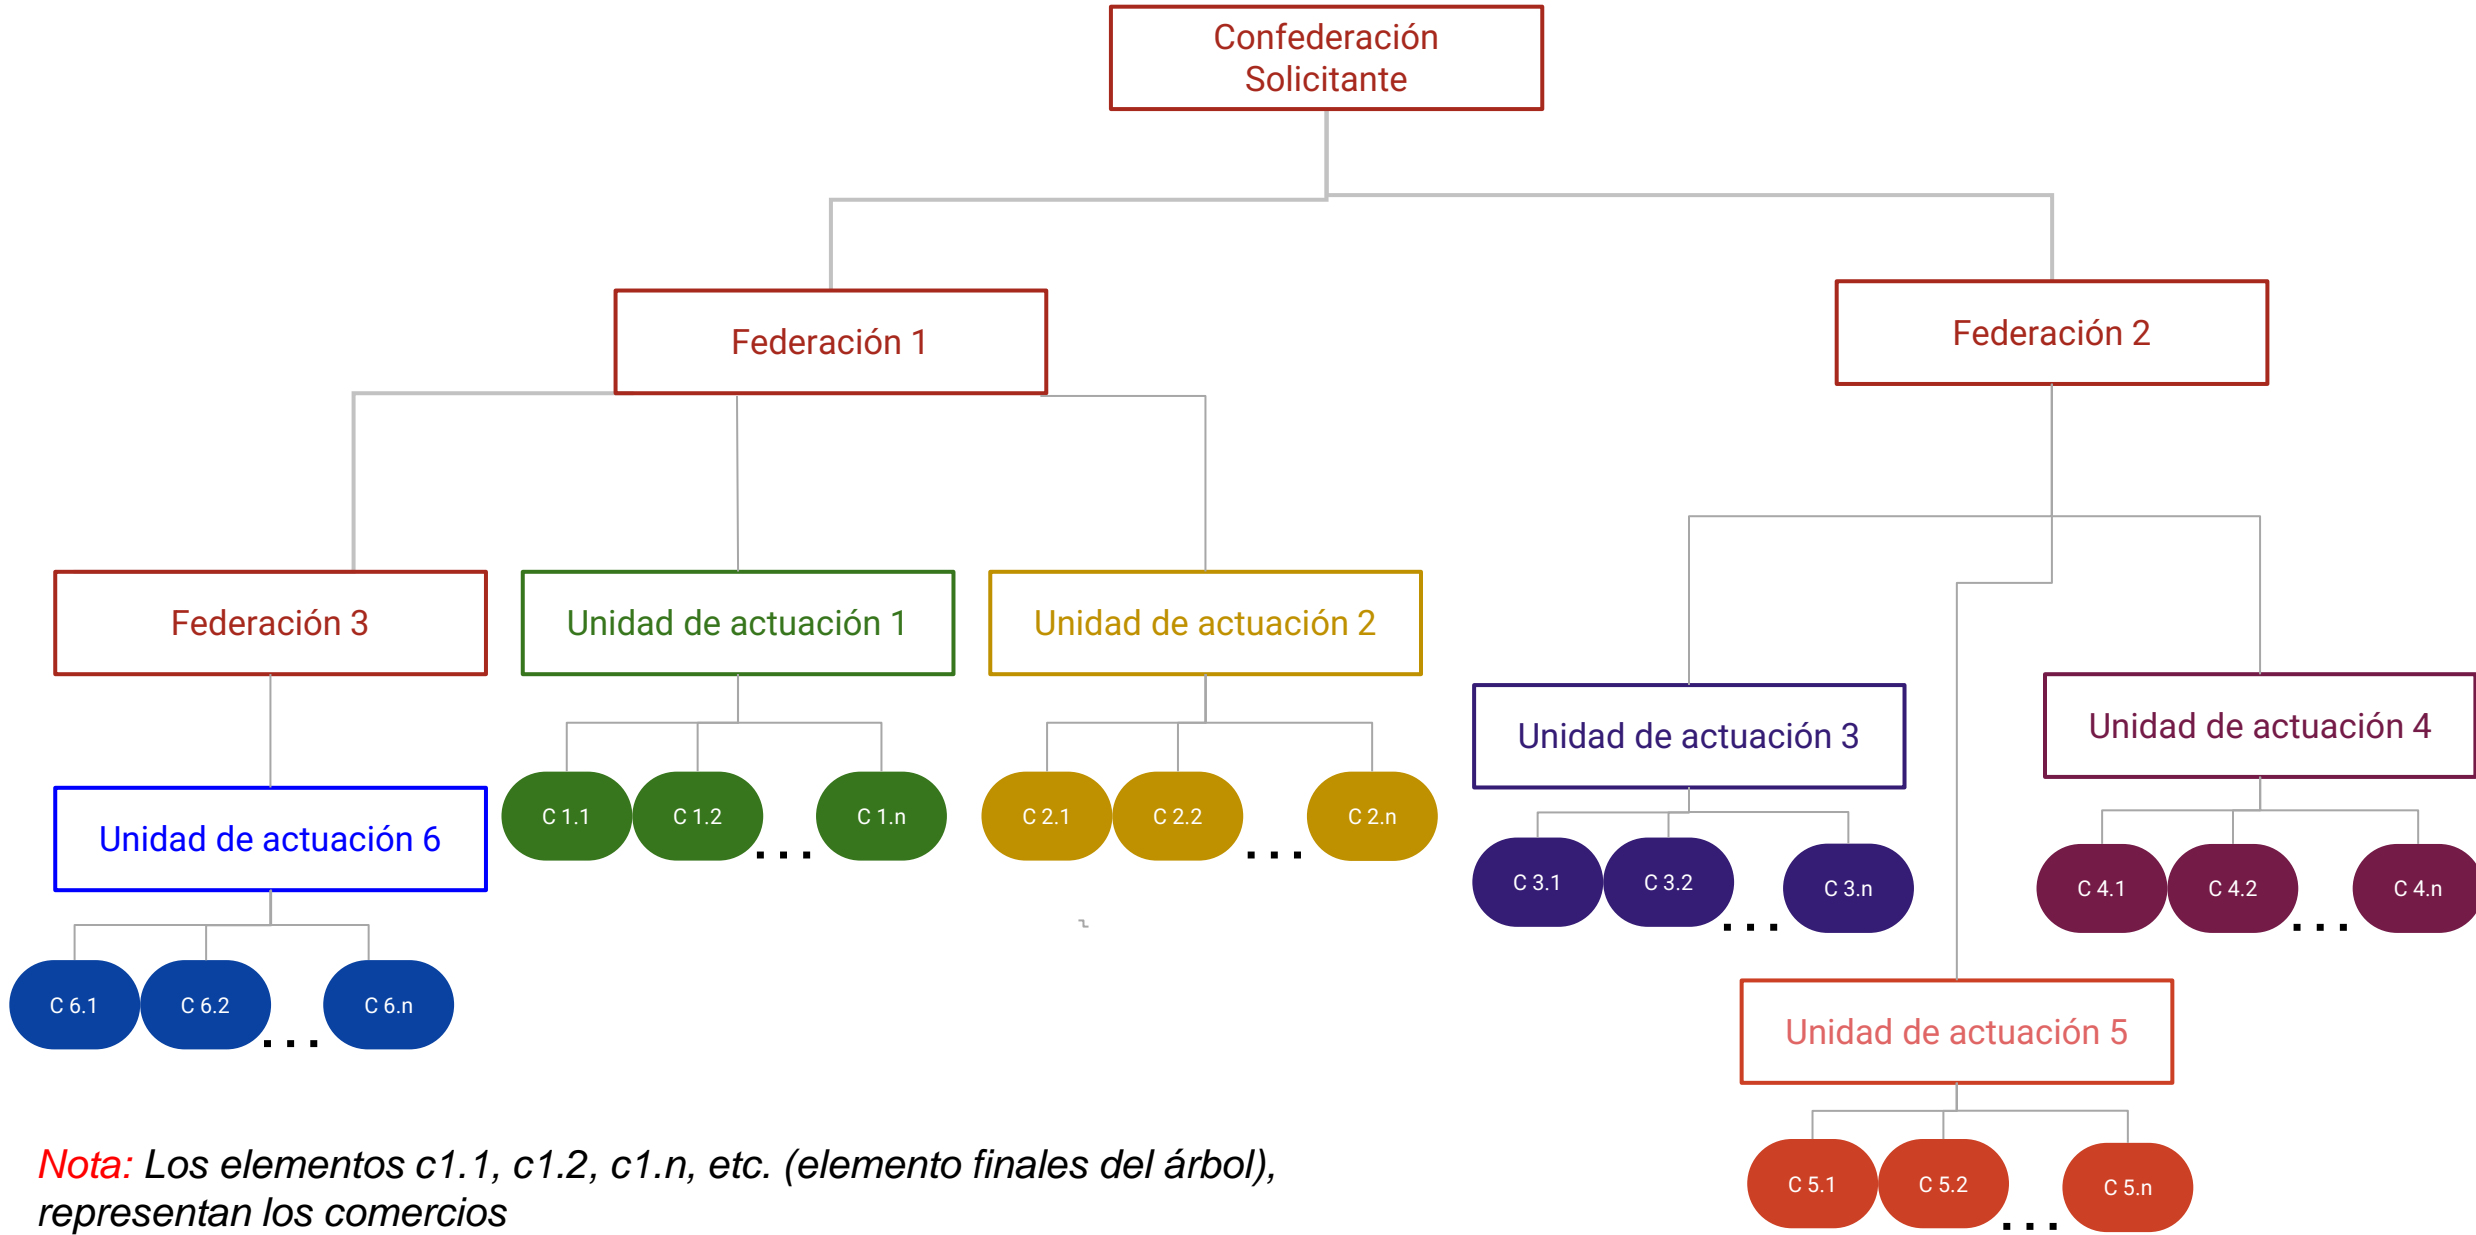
Confederación Solicitante

Federación 1

Federación 2

Federación 3

Unidad de actuación 1

Unidad de actuación 2

Unidad de actuación 3

Unidad de actuación 4

Unidad de actuación 6

C 1.1 C 1.2 ... C 1.n

C 2.1 C 2.2 ... C 2.n

C 3.1 C 3.2 ... C 3.n

C 4.1 C 4.2 ... C 4.n

C 6.1 C 6.2 ... C 6.n

Unidad de actuación 5

C 5.1 C 5.2 ... C 5.n

Nota: Los elementos c1.1, c1.2, c1.n, etc. (elemento finales del árbol), representan los comercios